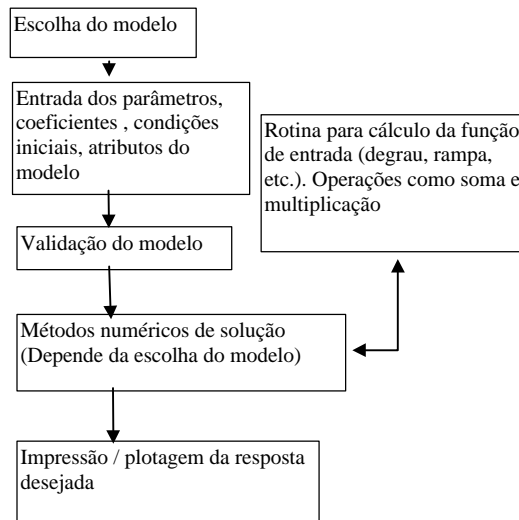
Escolha do modelo

Entrada dos parâmetros, coeficientes , condições iniciais, atributos do modelo

Validação do modelo

Métodos numéricos de solução (Depende da escolha do modelo)

Impressão / plotagem da resposta desejada

Rotina para cálculo da função de entrada (degrau, rampa, etc.). Operações como soma e multiplicação